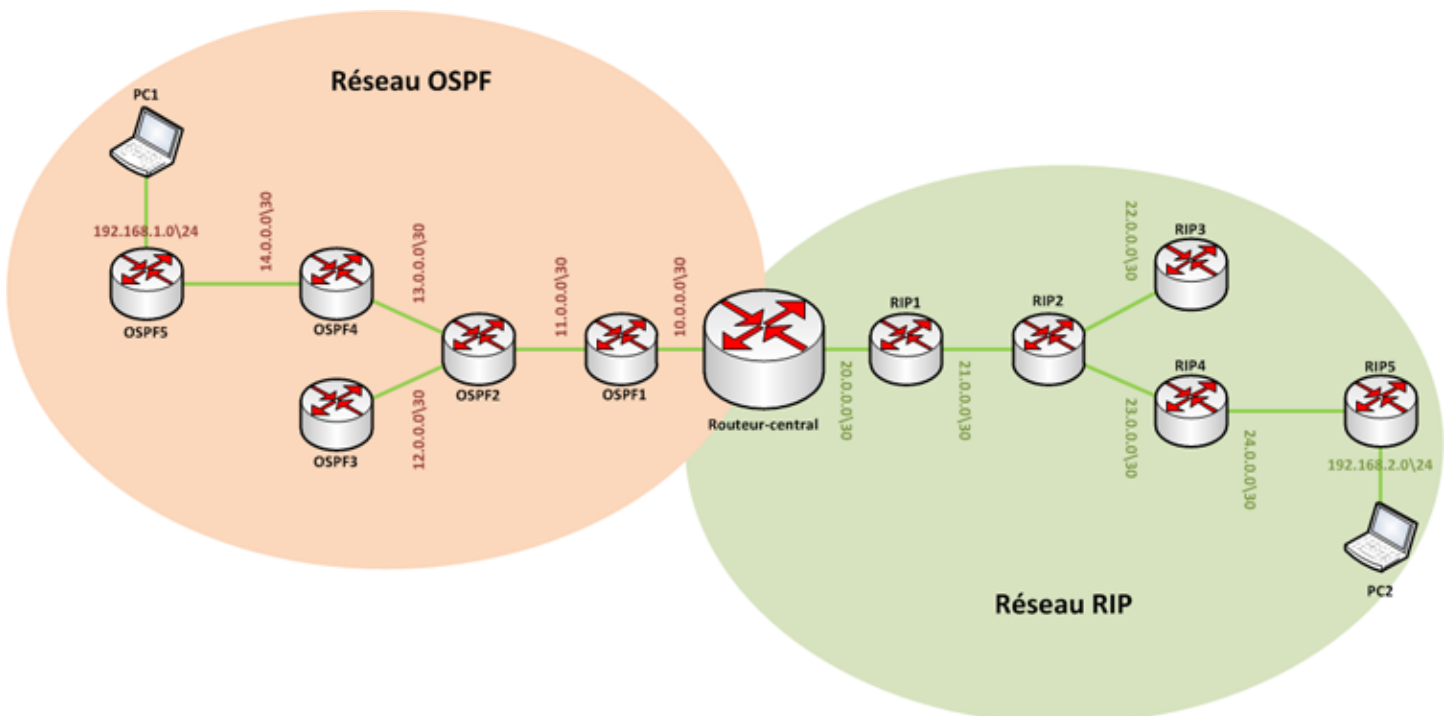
Réseau OSPF

PC1

192.168.1.0\24

14.0.0.0\30

13.0.0.0\30

11.0.0.0\30

10.0.0.0\30

OSPF5

OSPF4

OSPF2

OSPF1

OSPF3

12.0.0.0\30

Routeur-central

20.0.0.0\30

RIP1

21.0.0.0\30

RIP2

22.0.0.0\30

RIP3

RIP4

23.0.0.0\30

24.0.0.0\30

RIP5

192.168.2.0\24

PC2

Réseau RIP